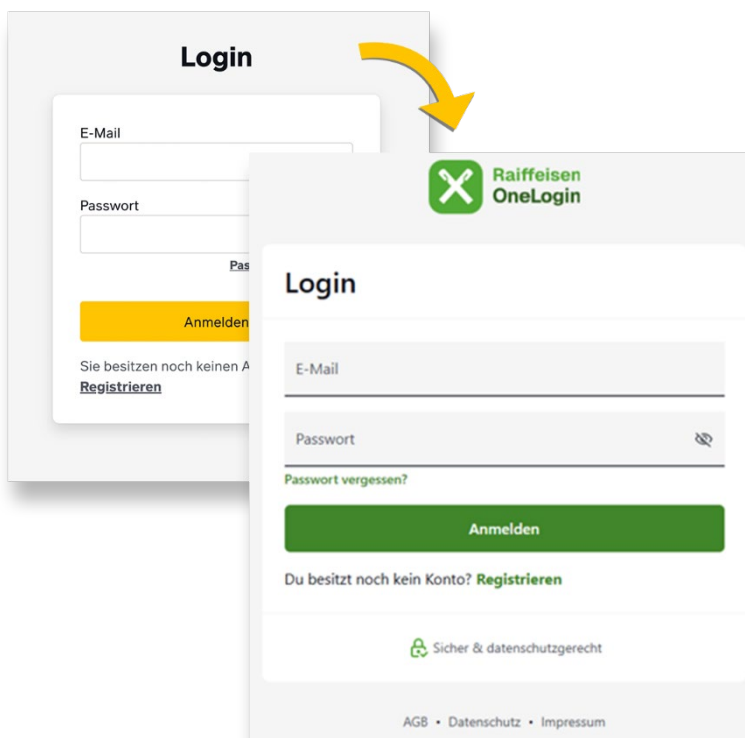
Login

E-Mail

Passwort

Pas

Anmelden

Sie besitzen noch keinen A

Registrieren

Raiffeisen
OneLogin

Login

E-Mail

Passwort

Passwort vergessen?

Anmelden

Du besitzt noch kein Konto? Registrieren

Sicher & datenschutzgerecht

AGB • Datenschutz • Impressum